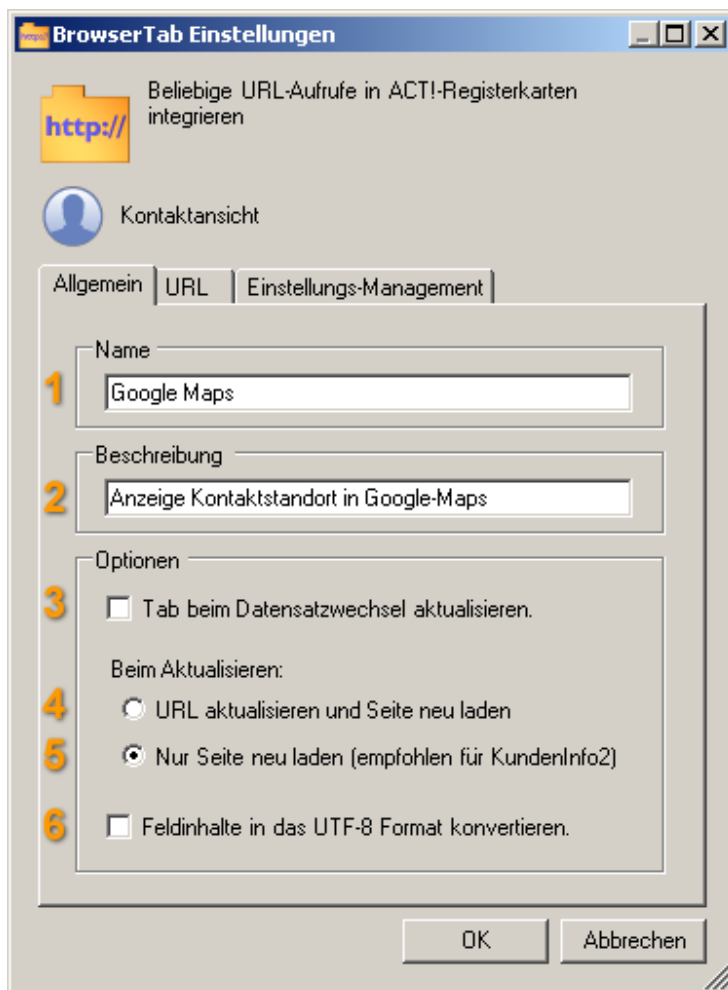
BrowserTab Einstellungen

http://

Beliebige URL-Aufrufe in ACT!-Registerkarten integrieren

Kontaktansicht

Allgemein | URL | Einstellungs-Management

Name
1 Google Maps

Beschreibung
2 Anzeige Kontaktstandort in Google-Maps

Optionen
3 Tab beim Datensatzwechsel aktualisieren.

Beim Aktualisieren:
4 URL aktualisieren und Seite neu laden
5 Nur Seite neu laden (empfohlen für KundenInfo2)

6 Feldinhalte in das UTF-8 Format konvertieren.

OK Abbrechen